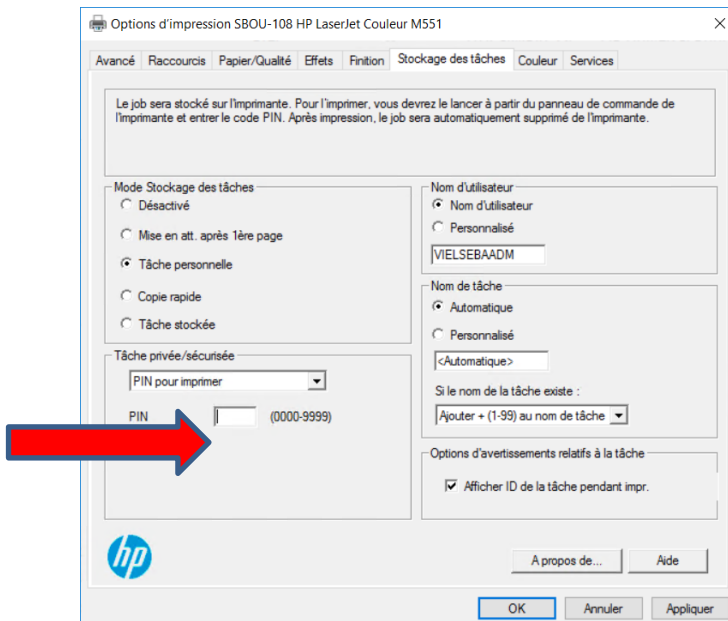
Options d'impression SBOU-108 HP LaserJet Couleur M551

Avancé | Raccourcis | Papier/Qualité | Effets | Finition | Stockage des tâches | Couleur | Services

Le job sera stocké sur l'imprimante. Pour l'imprimer, vous devrez le lancer à partir du panneau de commande de l'imprimante et entrer le code PIN. Après impression, le job sera automatiquement supprimé de l'imprimante.

Mode Stockage des tâches
Désactivé
Mise en att. après 1ère page
Tâche personnelle
Copie rapide
Tâche stockée

Tâche privée/sécurisée
PIN pour imprimer
PIN (0000-9999)

Nom d'utilisateur
Nom d'utilisateur
Personnalisé
VIELSEBAADM

Nom de tâche
Automatique
Personnalisé
<Automatique>
Si le nom de la tâche existe :
Ajouter + (1-99) au nom de tâche

Options d'avertissements relatifs à la tâche
Afficher ID de la tâche pendant impr.

hp

A propos de...
Aide

OK
Annuler
Appliquer